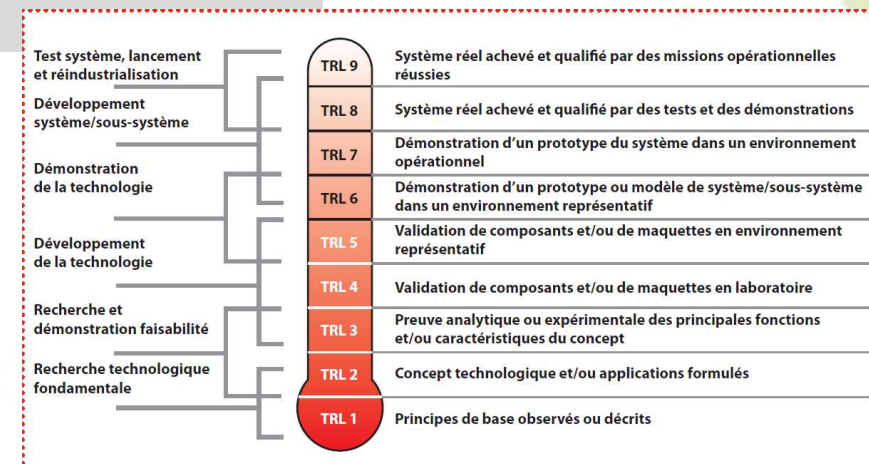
Test système, lancement et réindustrialisation

Développement système/sous-système

Démonstration de la technologie

Développement de la technologie

Recherche et démonstration faisabilité

Recherche technologique fondamentale

TRL 9
Système réel achevé et qualifié par des missions opérationnelles réussies

TRL 8
Système réel achevé et qualifié par des tests et des démonstrations

TRL 7
Démonstration d'un prototype du système dans un environnement opérationnel

TRL 6
Démonstration d'un prototype ou modèle de système/sous-système dans un environnement représentatif

TRL 5
Validation de composants et/ou de maquettes en environnement représentatif

TRL 4
Validation de composants et/ou de maquettes en laboratoire

TRL 3
Preuve analytique ou expérimentale des principales fonctions et/ou caractéristiques du concept

TRL 2
Concept technologique et/ou applications formulés

TRL 1
Principes de base observés ou décrits